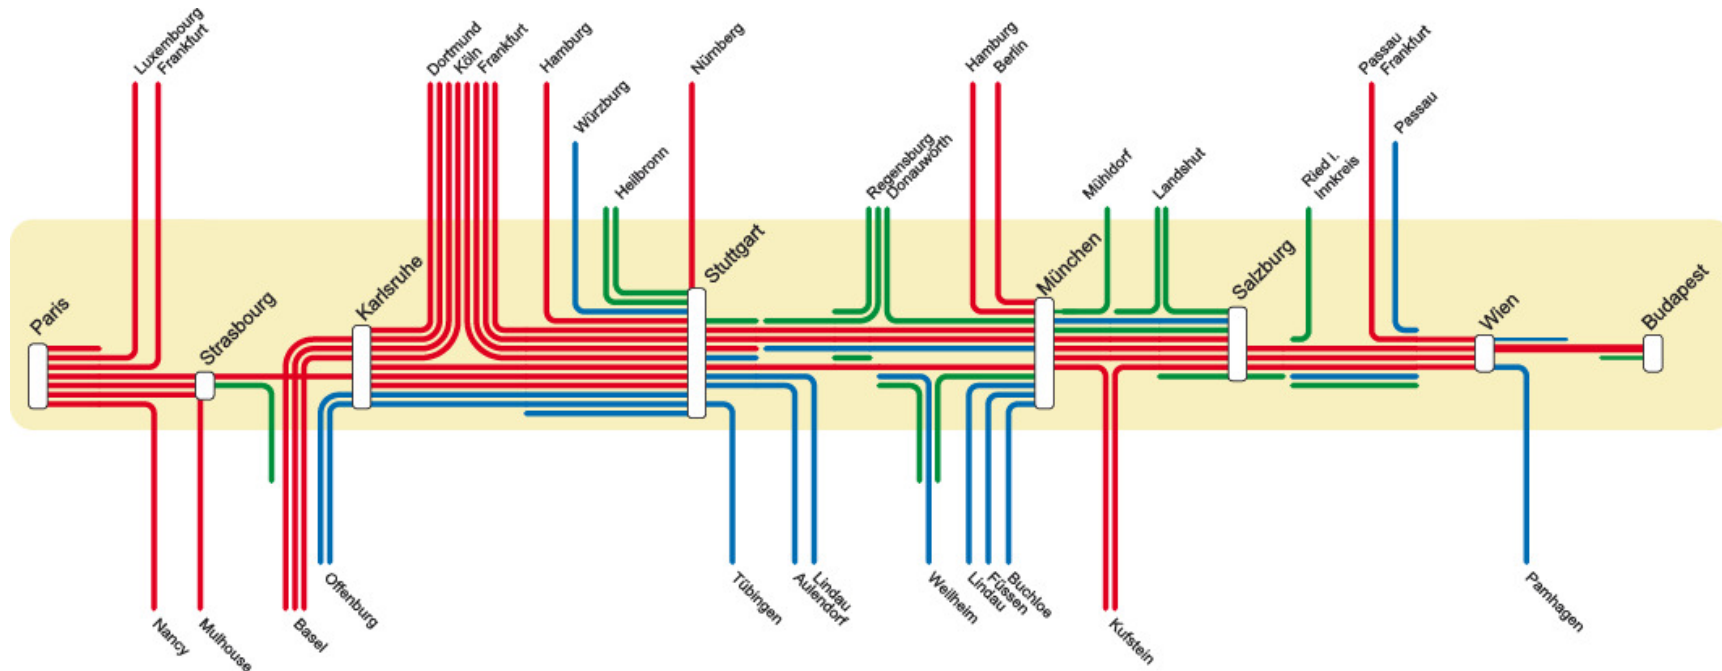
Luxembourg
Frankfurt
Dortmund
Köln
Frankfurt
Hamburg
Würzburg
Nürnberg
Heilbronn
Regensburg
Donauwörth
Hamburg
Berlin
Mühldorf
Landshut
Ried i. Innkreis
Passau
Frankfurt
Passau
Paris
Strasbourg
Karlsruhe
Stuttgart
München
Salzburg
Wien
Budapest
Nancy
Mulhouse
Basel
Offenburg
Tübingen
Aulendorf
Lindau
Weilheim
Lindau
Füssen
Buchloe
Kufstein
Parndorf